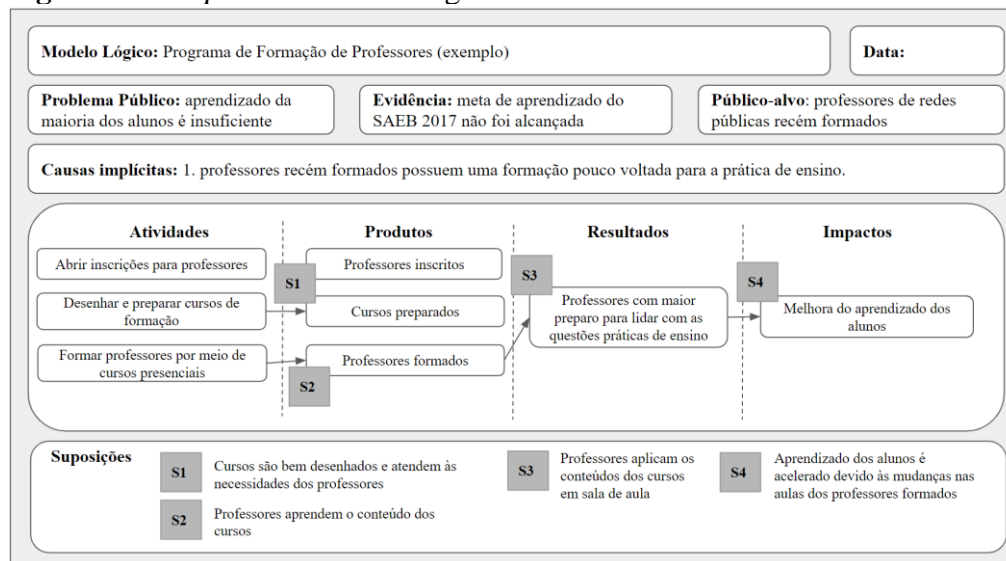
**Modelo Lógico:** Programa de Formação de Professores (exemplo)

**Data:**

**Problema Público:** aprendizado da maioria dos alunos é insuficiente

**Evidência:** meta de aprendizado do SAEB 2017 não foi alcançada

**Público-alvo**: professores de redes públicas recém formados

**Causas implícitas:** 1. professores recém formados possuem uma formação pouco voltada para a prática de ensino.

**Atividades**

Abrir inscrições para professores

Desenhar e preparar cursos de formação

Formar professores por meio de cursos presenciais

**Produtos**

S1

Professores inscritos

Cursos preparados

Professores formados

S2

**Resultados**

S3

Professores com maior preparo para lidar com as questões práticas de ensino

**Impactos**

S4

Melhora do aprendizado dos alunos

**Suposições**

S1 Cursos são bem desenhados e atendem às necessidades dos professores

S2 Professores aprendem o conteúdo dos cursos

S3 Professores aplicam os conteúdos dos cursos em sala de aula

S4 Aprendizado dos alunos é acelerado devido às mudanças nas aulas dos professores formados